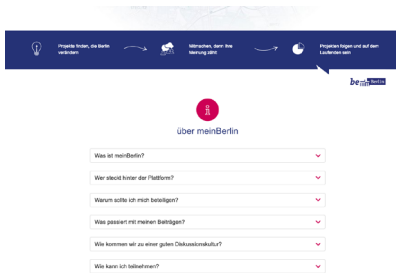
Projekte finden, die Berlin verändern

Mitmachen, denn Ihre Meinung zählt

Projekten folgen und auf dem Laufenden sein

be Berlin

über meinBerlin

Was ist meinBerlin?

Wer steckt hinter der Plattform?

Warum sollte ich mich beteiligen?

Was passiert mit meinen Beiträgen?

Wie kommen wir zu einer guten Diskussionskultur?

Wie kann ich teilnehmen?